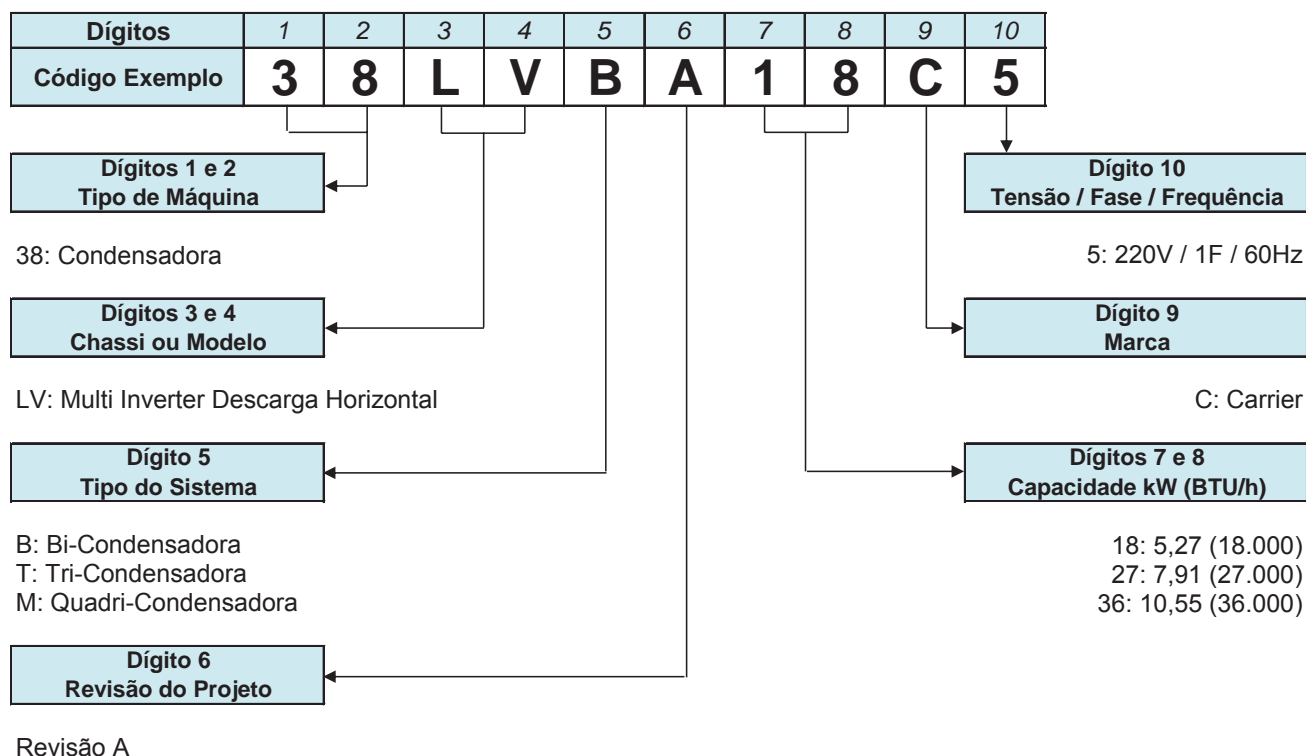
| Dígitos | 1 | 2 | 3 | 4 | 5 | 6 | 7 | 8 | 9 | 10 |
|---|---|---|---|---|---|---|---|---|---|---|
| Código Exemplo | 3 | 8 | L | V | B | A | 1 | 8 | C | 5 |

Dígitos 1 e 2
Tipo de Máquina

38: Condensadora

Dígitos 3 e 4
Chassi ou Modelo

LV: Multi Inverter Descarga Horizontal

Dígito 5
Tipo do Sistema

B: Bi-Condensadora
T: Tri-Condensadora
M: Quadri-Condensadora

Dígito 6
Revisão do Projeto

Revisão A

Dígito 10
Tensão / Fase / Frequência

5: 220V / 1F / 60Hz

Dígito 9
Marca

C: Carrier

Dígitos 7 e 8
Capacidade kW (BTU/h)

18: 5,27 (18.000)
27: 7,91 (27.000)
36: 10,55 (36.000)